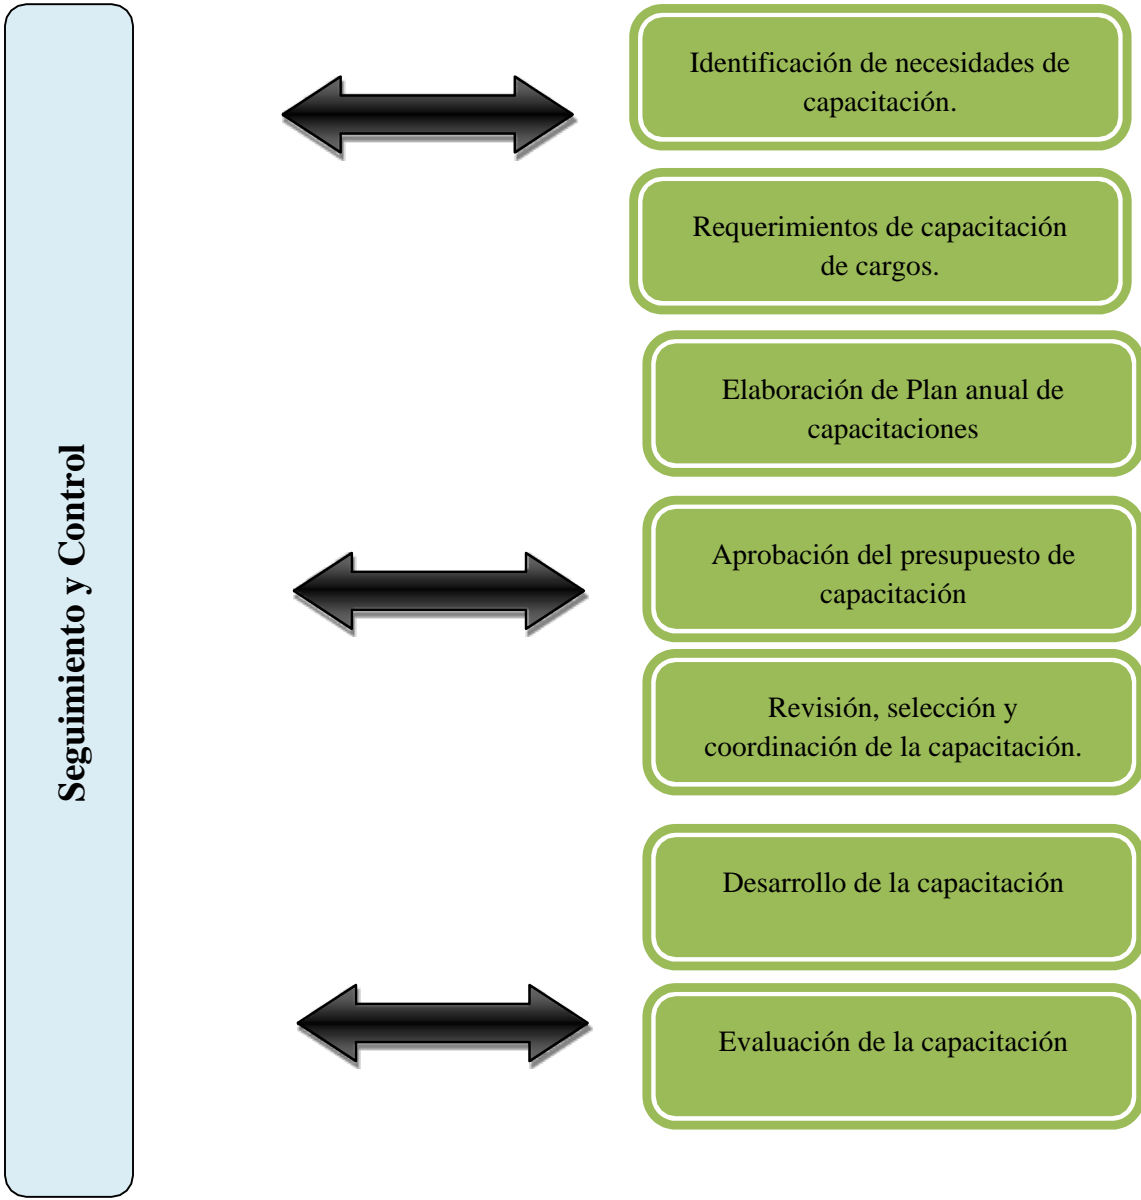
Seguimiento y Control

Identificación de necesidades de capacitación.

Requerimientos de capacitación de cargos.

Elaboración de Plan anual de capacitaciones

Aprobación del presupuesto de capacitación

Revisión, selección y coordinación de la capacitación.

Desarrollo de la capacitación

Evaluación de la capacitación